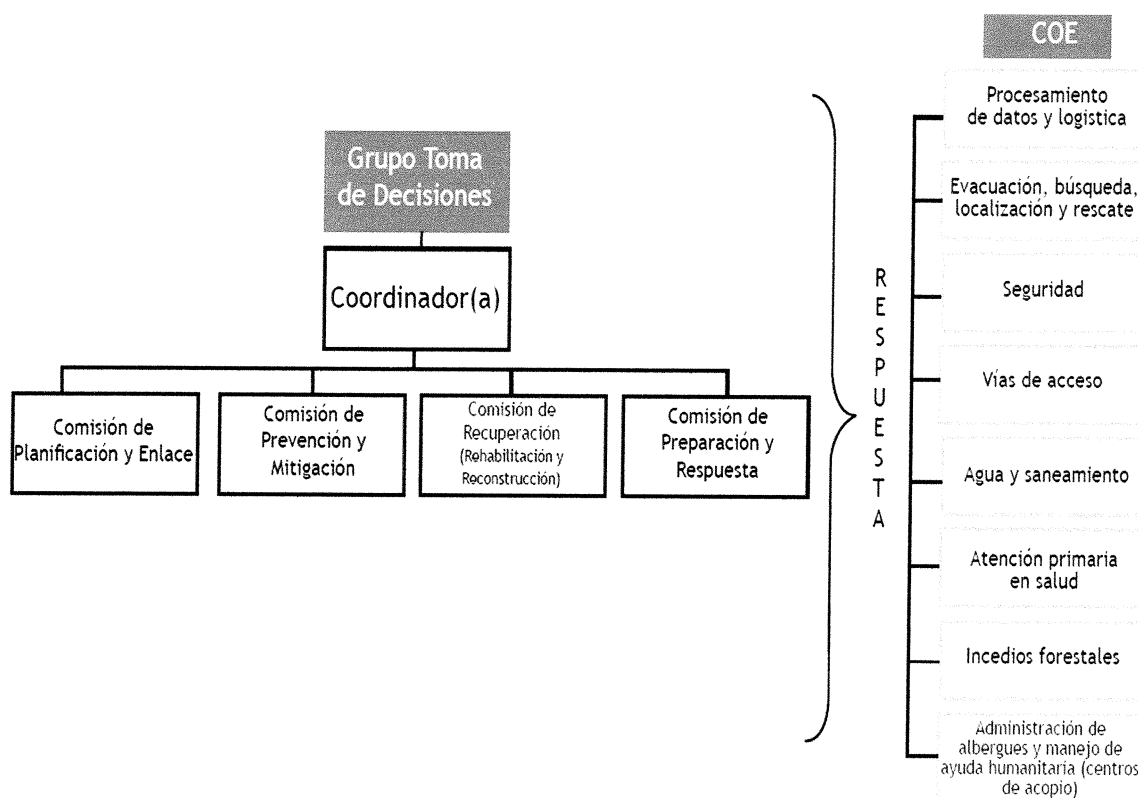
COE

Grupo Toma de Decisiones

Coordinador(a)

Comisión de Planificación y Enlace

Comisión de Prevención y Mitigación

Comisión de Recuperación (Rehabilitación y Reconstrucción)

Comisión de Preparación y Respuesta

R E S P U E S T A

Procesamiento de datos y logistica

Evacuación, búsqueda, localización y rescate

Seguridad

Vías de acceso

Agua y saneamiento

Atención primaria en salud

Incedios forestales

Administración de albergues y manejo de ayuda humanitaria (centros de acopio)